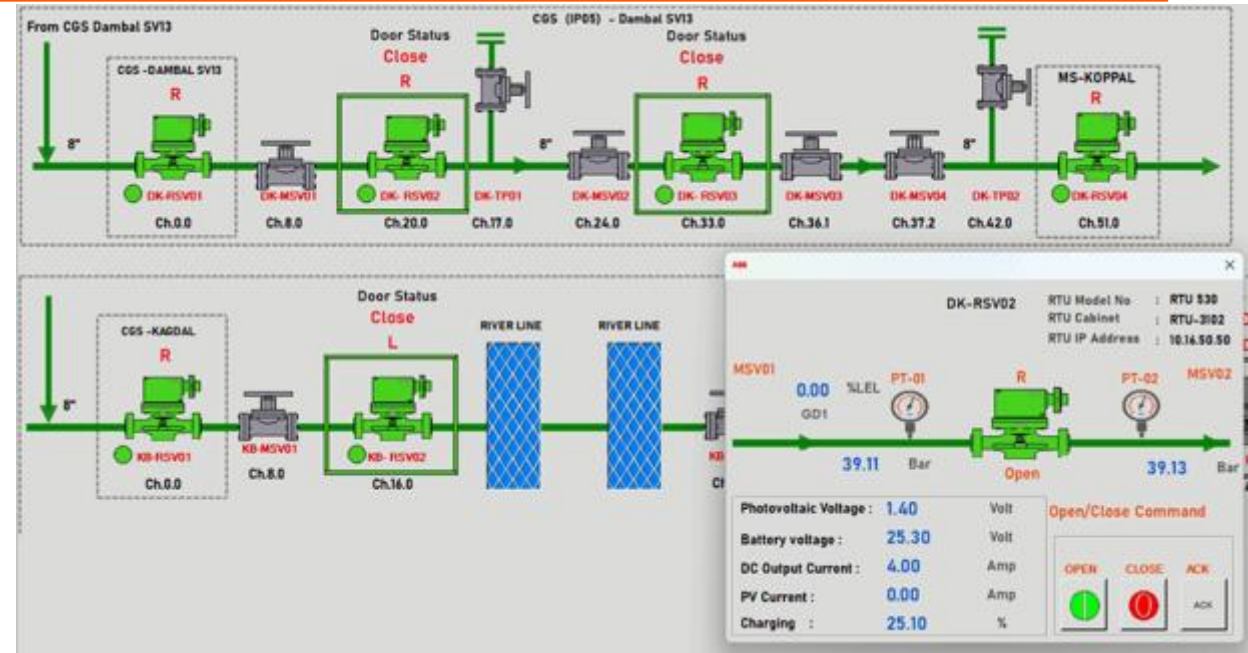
From CGS Dambal SV13

CGS (IP05) - Dambal SV13

CGS -DAMBAL SV13

R

8"

DK-RSV01

Ch.0.0

DK-MSV01

Ch.8.0

Door Status

Close

R

DK- RSV02

Ch.20.0

DK-TP01

Ch.17.0

8"

DK-MSV02

Ch.24.0

Door Status

Close

R

DK- RSV03

Ch.33.0

DK-MSV03

Ch.36.1

DK-MSV04

Ch.37.2

8"

DK-TP02

Ch.42.0

MS-KOPPAL

R

DK-RSV04

Ch.51.0

CGS -KAGDAL

R

8"

KB-RSV01

Ch.0.0

KB-MSV01

Ch.8.0

Door Status

Close

L

KB- RSV02

Ch.16.0

RIVER LINE

RIVER LINE

KB

Ch

×

DK-RSV02

| RTU Model No | : | RTU 530 |
|---|---|---|
| RTU Cabinet | : | RTU-3102 |
| RTU IP Address | : | 10.16.50.50 |

MSV01

0.00 %LEL

GD1

PT-01

R

PT-02

MSV02

39.11 Bar

Open

39.13 Bar

| Photovoltaic Voltage : | 1.40 | Volt |
|---|---|---|
| Battery voltage : | 25.30 | Volt |
| DC Output Current : | 4.00 | Amp |
| PV Current : | 0.00 | Amp |
| Charging : | 25.10 | % |

Open/Close Command

OPEN

CLOSE

ACK

ACK